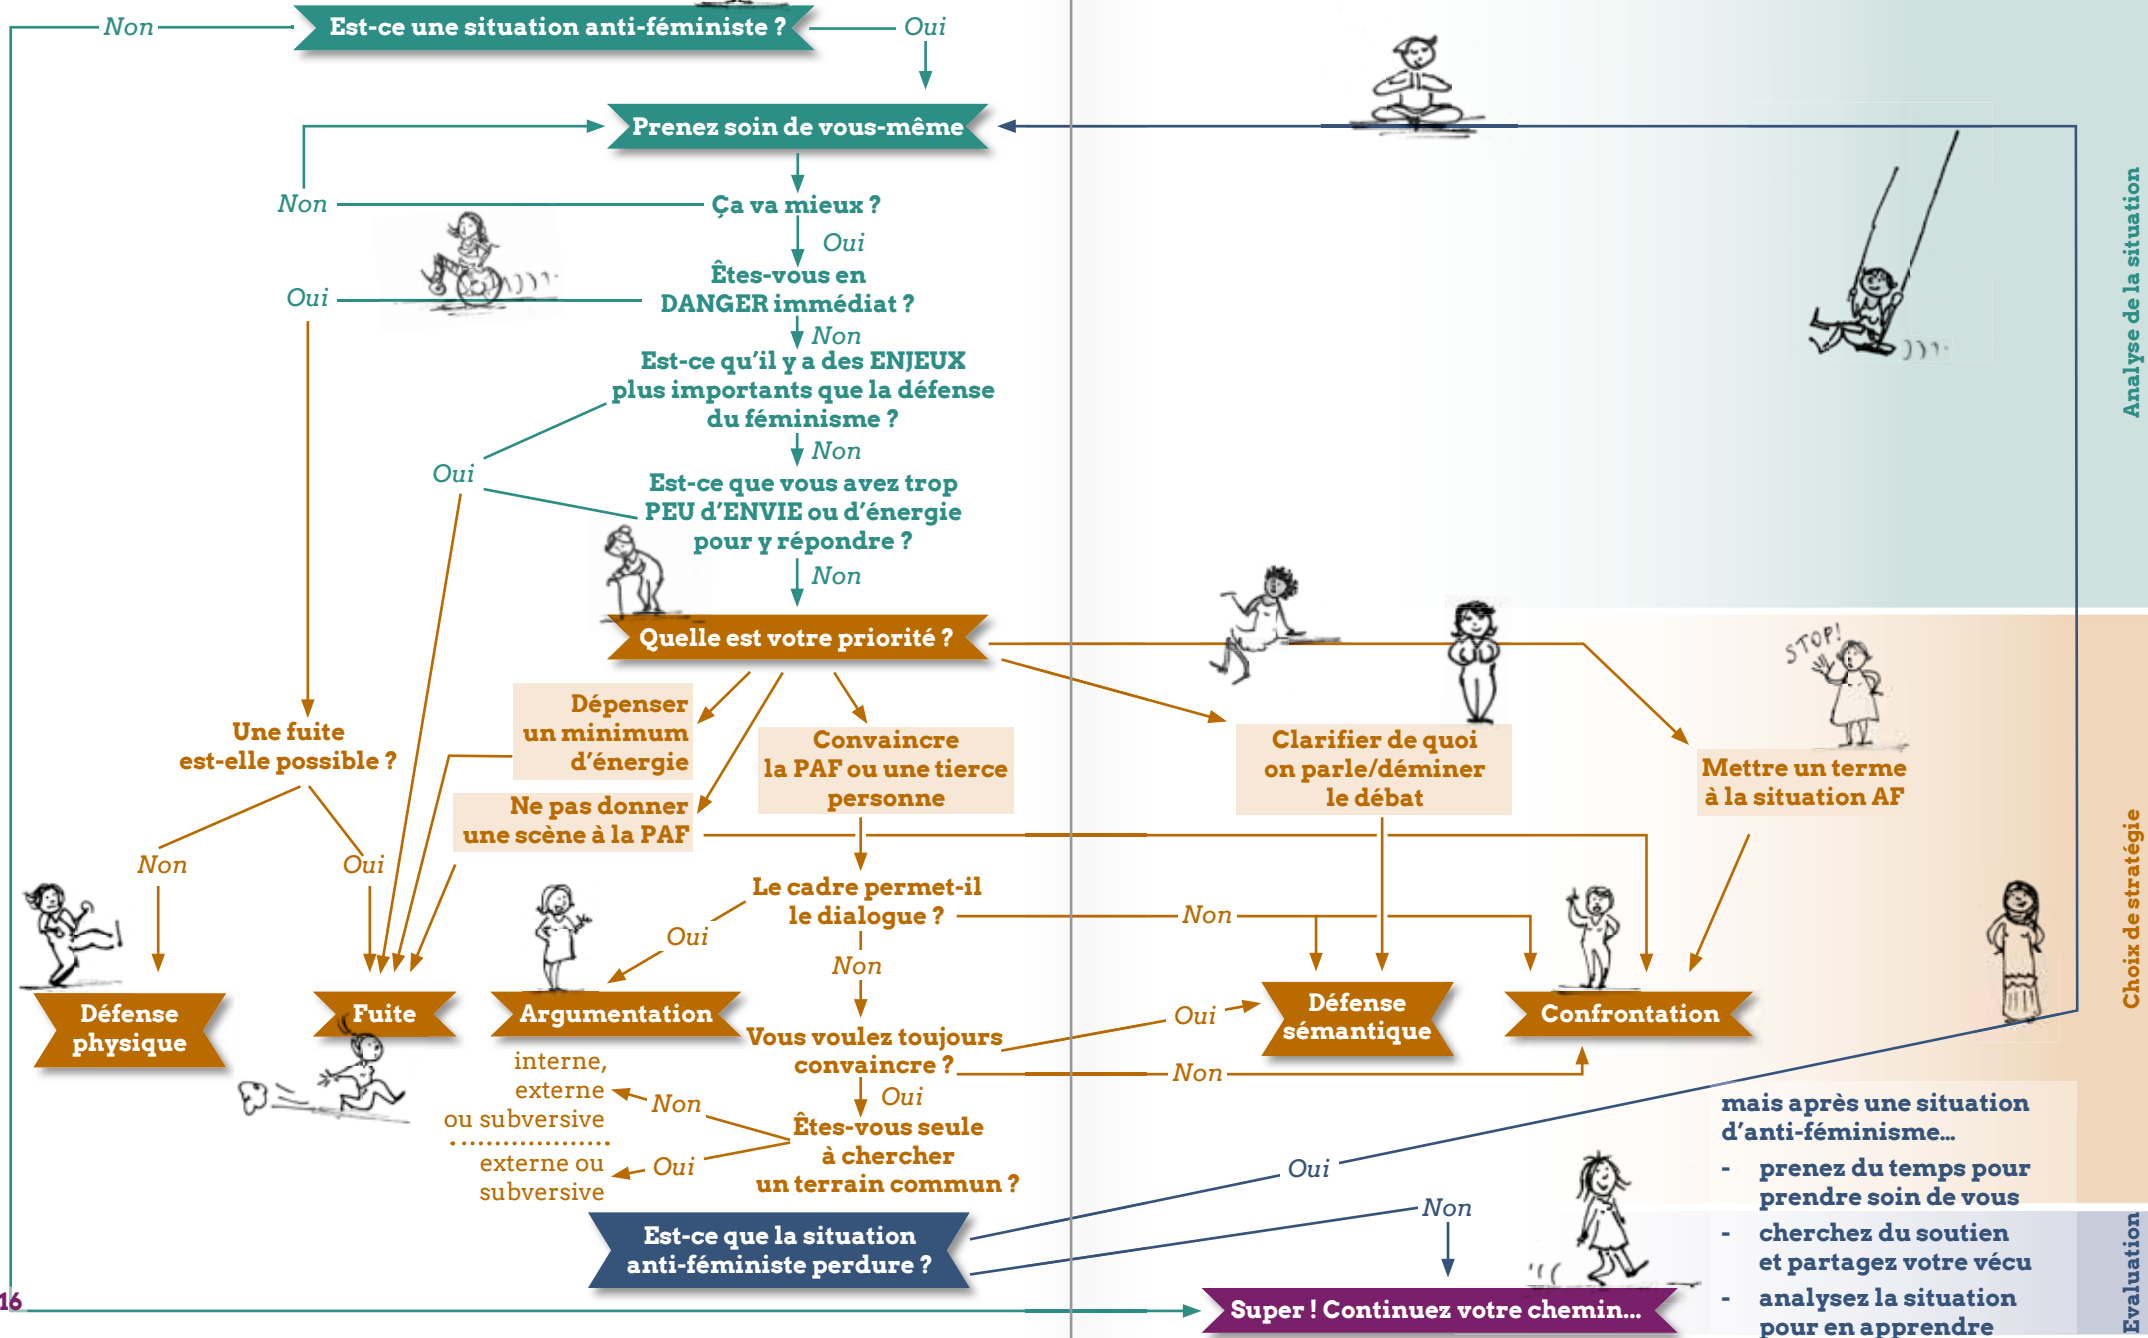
Non Est-ce une situation anti-féministe ? Oui

Prenez soin de vous-même

Non Ça va mieux ?

Oui

Êtes-vous en DANGER immédiat ?

Oui

Non

Est-ce qu'il y a des ENJEUX plus importants que la défense du féminisme ?

Oui

Non

Est-ce que vous avez trop PEU d'ENVIE ou d'énergie pour y répondre ?

Non

Quelle est votre priorité ?

Dépenser un minimum d'énergie

Ne pas donner une scène à la PAF

Convaincre la PAF ou une tierce personne

Clarifier de quoi on parle/déminer le débat

STOP!

Mettre un terme à la situation AF

Une fuite est-elle possible ?

Non

Oui

Le cadre permet-il le dialogue ?

Oui

Non

Non

Défense physique

Fuite

Argumentation

Défense sémantique

Confrontation

Vous voulez toujours convaincre ?

Oui

Non

interne, externe ou subversive

Non

Oui

Êtes-vous seule à chercher un terrain commun ?

externe ou subversive

Oui

Est-ce que la situation anti-féministe perdure ?

Oui

Non

Super ! Continuez votre chemin...

mais après une situation d'anti-féminisme...
- prenez du temps pour prendre soin de vous
- cherchez du soutien et partagez votre vécu
- analysez la situation pour en apprendre

Analyse de la situation

Choix de stratégie

Evaluation

16